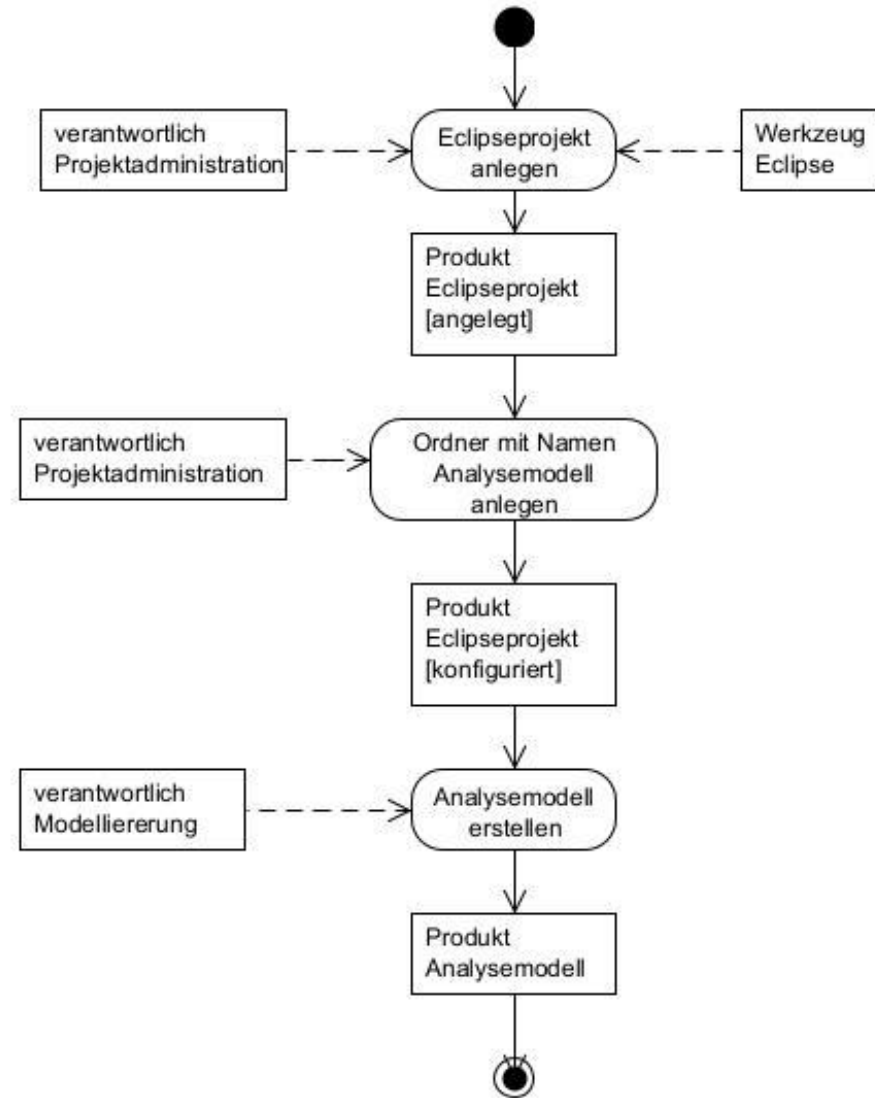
verantwortlich
Projektadministration

Eclipseprojekt
anlegen

Werkzeug
Eclipse

Produkt
Eclipseprojekt
[angelegt]

verantwortlich
Projektadministration

Ordner mit Namen
Analysemodell
anlegen

Produkt
Eclipseprojekt
[konfiguriert]

verantwortlich
Modelliererung

Analysemodell
erstellen

Produkt
Analysemodell